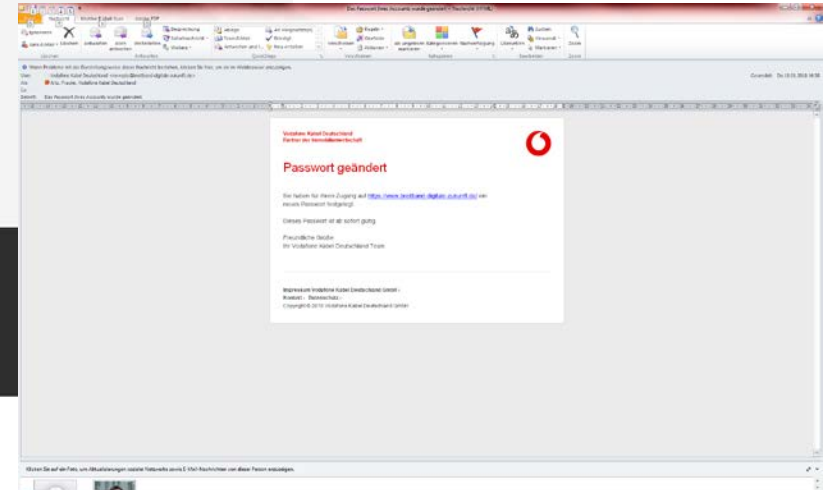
Das Passwort Ihres Accounts wurde geändert - Nachricht (HTML)

Nachricht

Löschen

Antworten

Allen antworten

Weiterleiten

Aktionen

Junk-E-Mail

Nicht Junk

Kategorisieren

Nachverfolgung

Markieren

Suchen

Zoom

Wenn Probleme mit der Darstellungsweise dieser Nachricht bestehen, klicken Sie hier, um sie im Webbrowser anzuzeigen.

Von: Vodafone Kabel Deutschland

An:

Cc:

Betreff: Das Passwort Ihres Accounts wurde geändert

Gesendet:

Vodafone Kabel Deutschland
Partner der Immobilienwirtschaft

Passwort geändert

Sie haben für Ihren Zugang auf https://www.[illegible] ein neues Passwort festgelegt.

Dieses Passwort ist ab sofort gültig.

Freundliche Grüße
Ihr Vodafone Kabel Deutschland Team

Impressum Vodafone Kabel Deutschland GmbH ·
Kontakt · Datenschutz ·
Copyright © 2018 Vodafone Kabel Deutschland GmbH

Klicken Sie auf ein Foto, um Aktualisierungen sozialer Netzwerke sowie E-Mail-Nachrichten von dieser Person anzuzeigen.